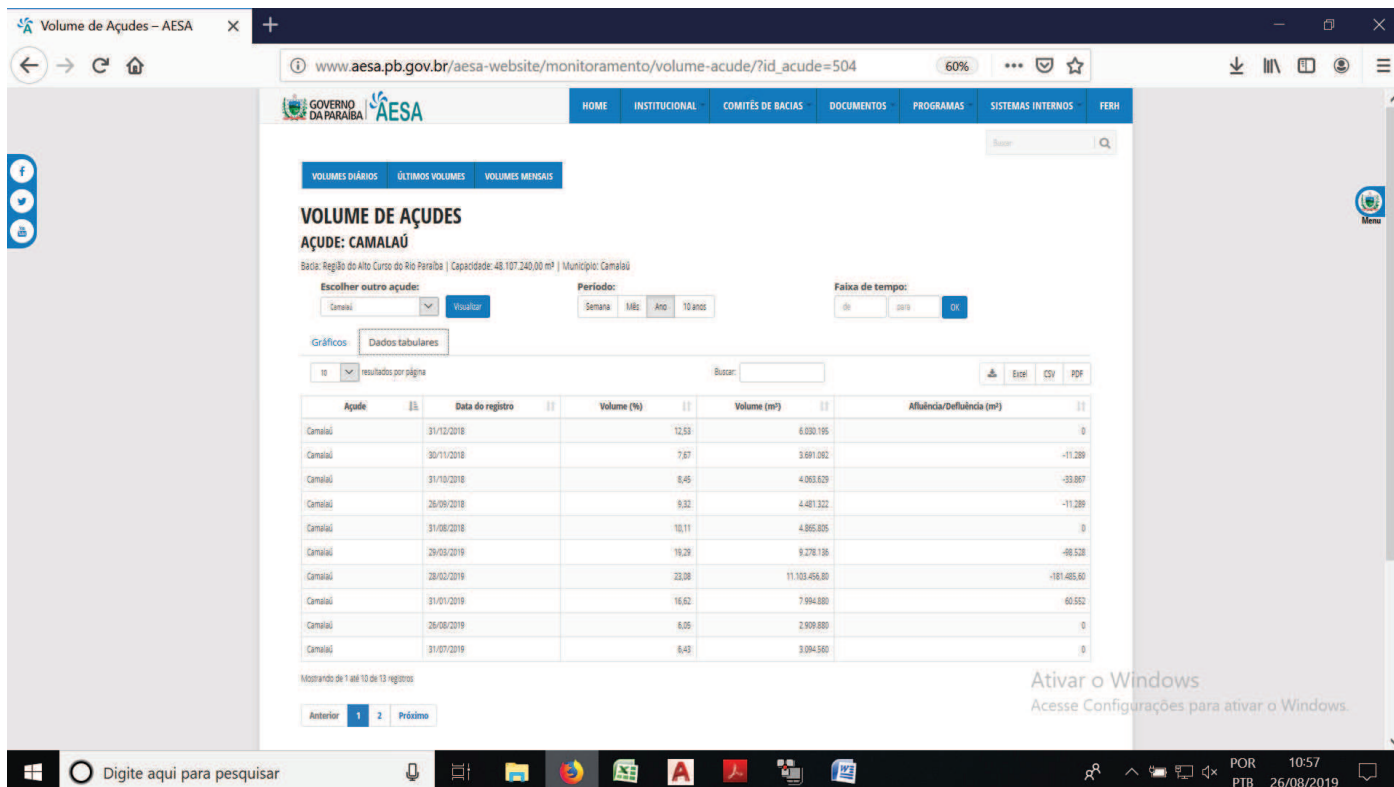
Volume de Açudes – AESA ×
+

www.aesa.pb.gov.br/aesa-website/monitoramento/volume-acude/?id_acude=504 60% ···

GOVERNO DA PARAÍBA AESA
HOME INSTITUCIONAL COMITÊS DE BACIAS DOCUMENTOS PROGRAMAS SISTEMAS INTERNOS FERH

Buscar

Menu

VOLUMES DIÁRIOS ÚLTIMOS VOLUMES VOLUMES MENSAIS

VOLUME DE AÇUDES
AÇUDE: CAMALAÚ

Bacia: Região do Alto Curso do Rio Paraíba | Capacidade: 48.107.240,00 m³ | Município: Camalaú

Escolher outro açude:
Camalaú Visualizar

Período:
Semana Mês Ano 10 anos

Faixa de tempo:
de para OK

Gráficos Dados tabulares

10 resultados por página

Buscar:

Excel CSV PDF

| Açude | Data do registro | Volume (%) | Volume (m³) | Afluência/Defluência (m³) |
|---|---|---|---|---|
| Camalaú | 31/12/2018 | 12,53 | 6.030.195 | 0 |
| Camalaú | 30/11/2018 | 7,67 | 3.691.082 | -11.289 |
| Camalaú | 31/10/2018 | 8,45 | 4.063.629 | -33.867 |
| Camalaú | 26/09/2018 | 9,32 | 4.481.322 | -11.289 |
| Camalaú | 31/08/2018 | 10,11 | 4.865.805 | 0 |
| Camalaú | 29/03/2019 | 19,29 | 9.278.136 | -98.528 |
| Camalaú | 28/02/2019 | 23,08 | 11.103.456,80 | -181.485,60 |
| Camalaú | 31/01/2019 | 16,62 | 7.994.880 | 60.552 |
| Camalaú | 26/08/2019 | 6,05 | 2.909.880 | 0 |
| Camalaú | 31/07/2019 | 6,43 | 3.094.560 | 0 |

Mostrando de 1 até 10 de 13 registros

Anterior 1 2 Próximo

Ativar o Windows
Acesse Configurações para ativar o Windows.

Digite aqui para pesquisar

POR PTB 10:57 26/08/2019